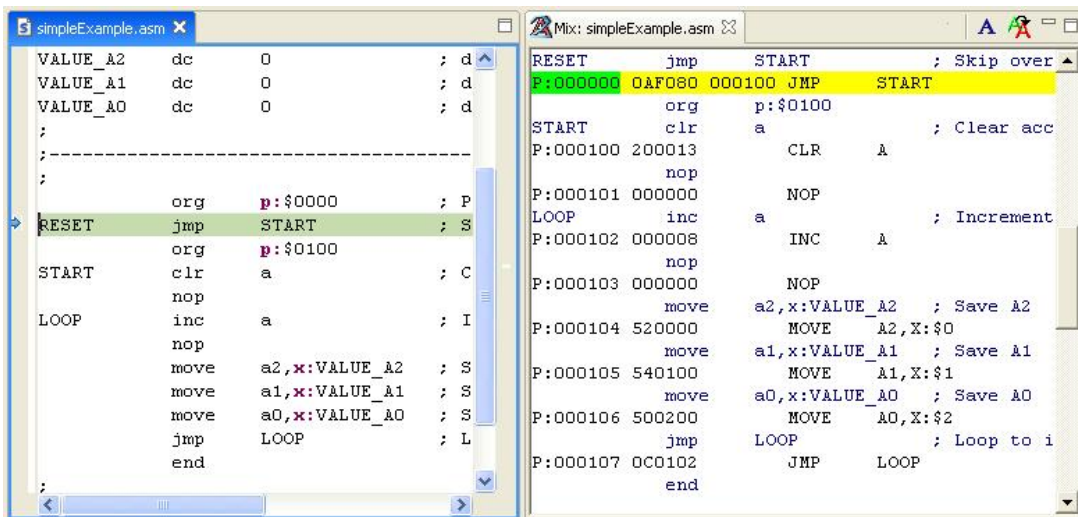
simpleExample.asm ✕

VALUE_A2 dc 0 ; d
VALUE_A1 dc 0 ; d
VALUE_A0 dc 0 ; d
;
;-----------------------------------
;
org p:$0000 ; P
RESET jmp START ; S
org p:$0100
START clr a ; C
nop
LOOP inc a ; I
nop
move a2,x:VALUE_A2 ; S
move a1,x:VALUE_A1 ; S
move a0,x:VALUE_A0 ; S
jmp LOOP ; L
end
;

Mix: simpleExample.asm ✕

RESET jmp START ; Skip over
P:000000 0AF080 000100 JMP START
org p:$0100
START clr a ; Clear acc
P:000100 200013 CLR A
nop
P:000101 000000 NOP
LOOP inc a ; Increment
P:000102 000008 INC A
nop
P:000103 000000 NOP
move a2,x:VALUE_A2 ; Save A2
P:000104 520000 MOVE A2,X:$0
move a1,x:VALUE_A1 ; Save A1
P:000105 540100 MOVE A1,X:$1
move a0,x:VALUE_A0 ; Save A0
P:000106 500200 MOVE A0,X:$2
jmp LOOP ; Loop to i
P:000107 0C0102 JMP LOOP
end